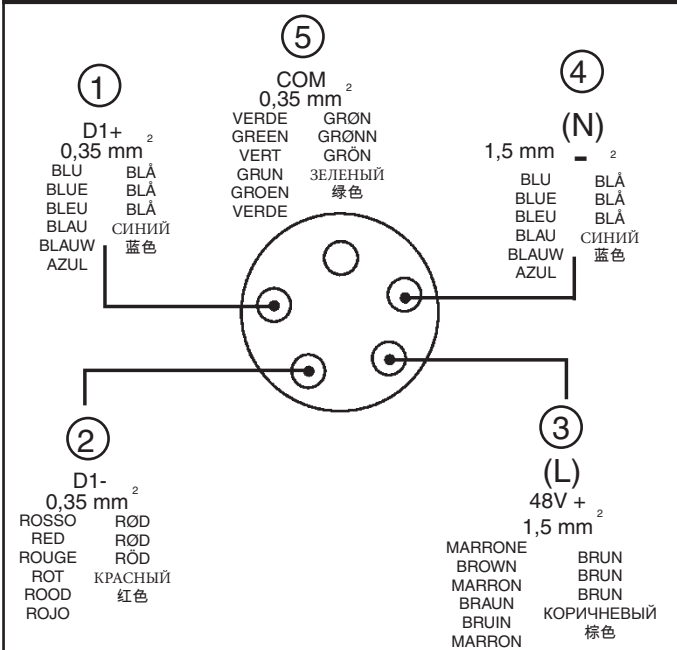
5

COM
$0,35\ mm^2$

VERDE
GREEN
VERT
GRUN
GROEN
VERDE

GRØN
GRØNN
GRÖN
ЗЕЛЕНЫЙ
绿色

1

D1+
$0,35\ mm^2$

BLU
BLUE
BLEU
BLAU
BLAUW
AZUL

BLÅ
BLÅ
BLÅ
СИНИЙ
蓝色

4

(N)
$1,5\ mm^2$ -

BLU
BLUE
BLEU
BLAU
BLAUW
AZUL

BLÅ
BLÅ
BLÅ
СИНИЙ
蓝色

2

D1-
$0,35\ mm^2$

ROSSO
RED
ROUGE
ROT
ROOD
ROJO

RØD
RØD
RÖD
КРАСНЫЙ
红色

3

(L)
48V +
$1,5\ mm^2$

MARRONE
BROWN
MARRON
BRAUN
BRUIN
MARRON

BRUN
BRUN
BRUN
КОРИЧНЕВЫЙ
棕色